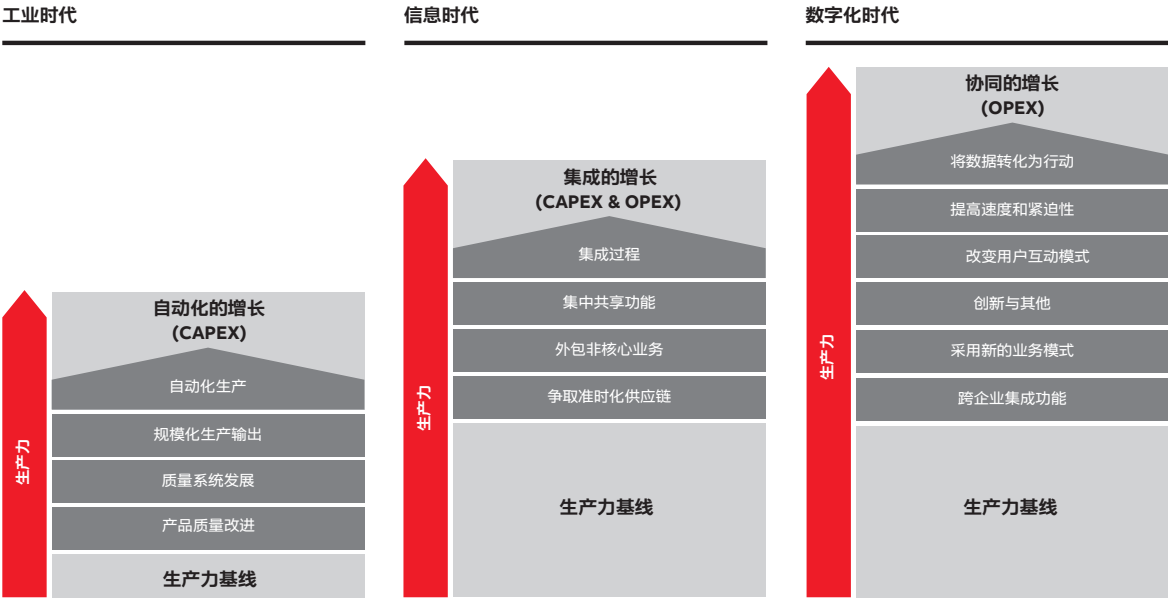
工业时代

生产力

自动化的增长
(CAPEX)

自动化生产

规模化生产输出

质量系统发展

产品质量改进

生产力基线

信息时代

生产力

集成的增长
(CAPEX & OPEX)

集成过程

集中共享功能

外包非核心业务

争取准时化供应链

生产力基线

数字化时代

生产力

协同的增长
(OPEX)

将数据转化为行动

提高速度和紧迫性

改变用户互动模式

创新与其他

采用新的业务模式

跨企业集成功能

生产力基线